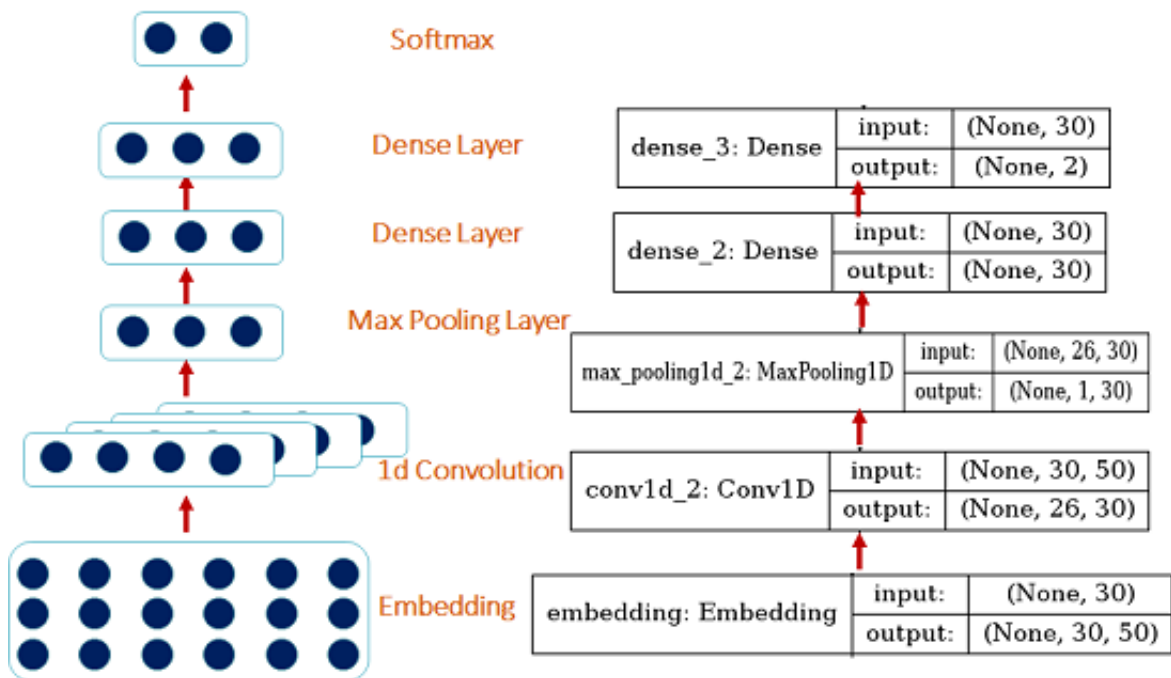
Softmax

Dense Layer

Dense Layer

Max Pooling Layer

1d Convolution

Embedding

| dense_3: Dense | input: | (None, 30) |
|---|---|---|
| | output: | (None, 2) |

| dense_2: Dense | input: | (None, 30) |
|---|---|---|
| | output: | (None, 30) |

| max_pooling1d_2: MaxPooling1D | input: | (None, 26, 30) |
|---|---|---|
| | output: | (None, 1, 30) |

| conv1d_2: Conv1D | input: | (None, 30, 50) |
|---|---|---|
| | output: | (None, 26, 30) |

| embedding: Embedding | input: | (None, 30) |
|---|---|---|
| | output: | (None, 30, 50) |